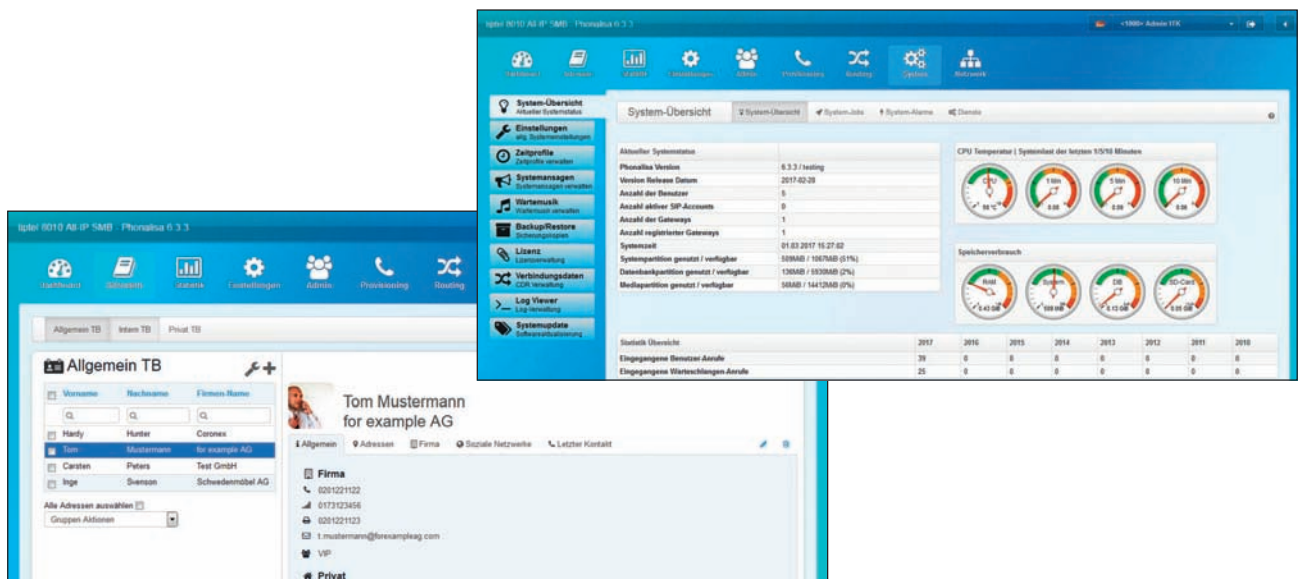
tiptel 8010 All-IP SMB : Phonalisa 6.3.3

<1000> Admin ITK

Dashboard Journale Statistik Einstellungen Admin Provisioning Routing System Netzwerk

System-Übersicht
Aktueller Systemstatus

Einstellungen
allg. Systemeinstellungen

Zeitprofile
Zeitprofile verwalten

Systemansagen
Systemansagen verwalten

Wartemusik
Wartemusik verwalten

Backup/Restore
Sicherungskopien

Lizenz
Lizenzverwaltung

Verbindungsdaten
CDR Verwaltung

Log Viewer
Log Verwaltung

Systemupdate
Softwareaktualisierung

System-Übersicht

System-Übersicht System-Jobs System-Alarme Dienste

| Aktueller Systemstatus | |
|---|---|
| Phonalisa Version | 6.3.3 / testing |
| Version Release Datum | 2017-02-28 |
| Anzahl der Benutzer | 5 |
| Anzahl aktiver SIP-Accounts | 0 |
| Anzahl der Gateways | 1 |
| Anzahl registrierter Gateways | 1 |
| Systemzeit | 01.03.2017 15:27:02 |
| Systempartition genutzt / verfügbar | 589MB / 1067MB (51%) |
| Datenbankpartition genutzt / verfügbar | 136MB / 5930MB (2%) |
| Mediapartition genutzt / verfügbar | 58MB / 14412MB (0%) |

CPU Temperatur | Systemlast der letzten 1/5/10 Minuten

CPU 50 °C 1 Min 0.08 5 Min 0.09 10 Min 0.06

Speicherverbrauch

RAM 0.43 GB System 589 MB DB 0.13 GB SD-Card 0.05 GB

| Statistik Übersicht | 2017 | 2016 | 2015 | 2014 | 2013 | 2012 | 2011 | 2010 |
|---|---|---|---|---|---|---|---|---|
| Eingegangene Benutzer-Anrufe | 39 | 0 | 0 | 0 | 0 | 0 | 0 | 0 |
| Eingegangene Warteschlangen-Anrufe | 25 | 0 | 0 | 0 | 0 | 0 | 0 | 0 |

tiptel 8010 All-IP SMB : Phonalisa 6.3.3

Dashboard Adressbuch Statistik Einstellungen Admin Provisioning Routing

Allgemein TB Intern TB Privat TB

Allgemein TB

| | Vorname | Nachname | Firmen-Name |
|---|---|---|---|
| | Hardy | Hunter | Coronex |
| | Tom | Mustermann | for example AG |
| | Carsten | Peters | Test GmbH |
| | Inge | Svenson | Schwedenmöbel AG |

Alle Adressen auswählen

Gruppen Aktionen

Tom Mustermann
for example AG

Allgemein Adressen Firma Soziale Netzwerke Letzter Kontakt

Firma
0201221122
0173123456
0201221123
t.mustermann@forexampleag.com
VIP

Privat